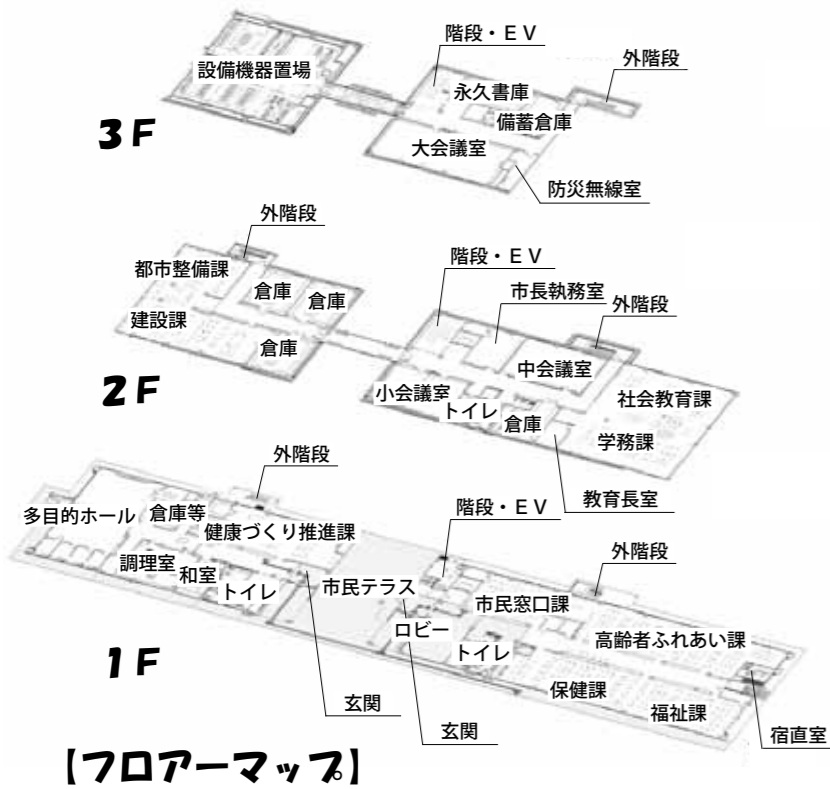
3F

設備機器置場
階段・EV
永久書庫
外階段
備蓄倉庫
大会議室
防災無線室

2F

外階段
都市整備課
倉庫
倉庫
建設課
倉庫
階段・EV
市長執務室
外階段
中会議室
小会議室
トイレ
倉庫
社会教育課
学務課
教育長室

1F

外階段
多目的ホール
倉庫等
健康づくり推進課
階段・EV
調理室
和室
トイレ
市民テラス
外階段
市民窓口課
ロビー
高齢者ふれあい課
トイレ
保健課
福祉課
玄関
玄関
宿直室

【フロアーマップ】